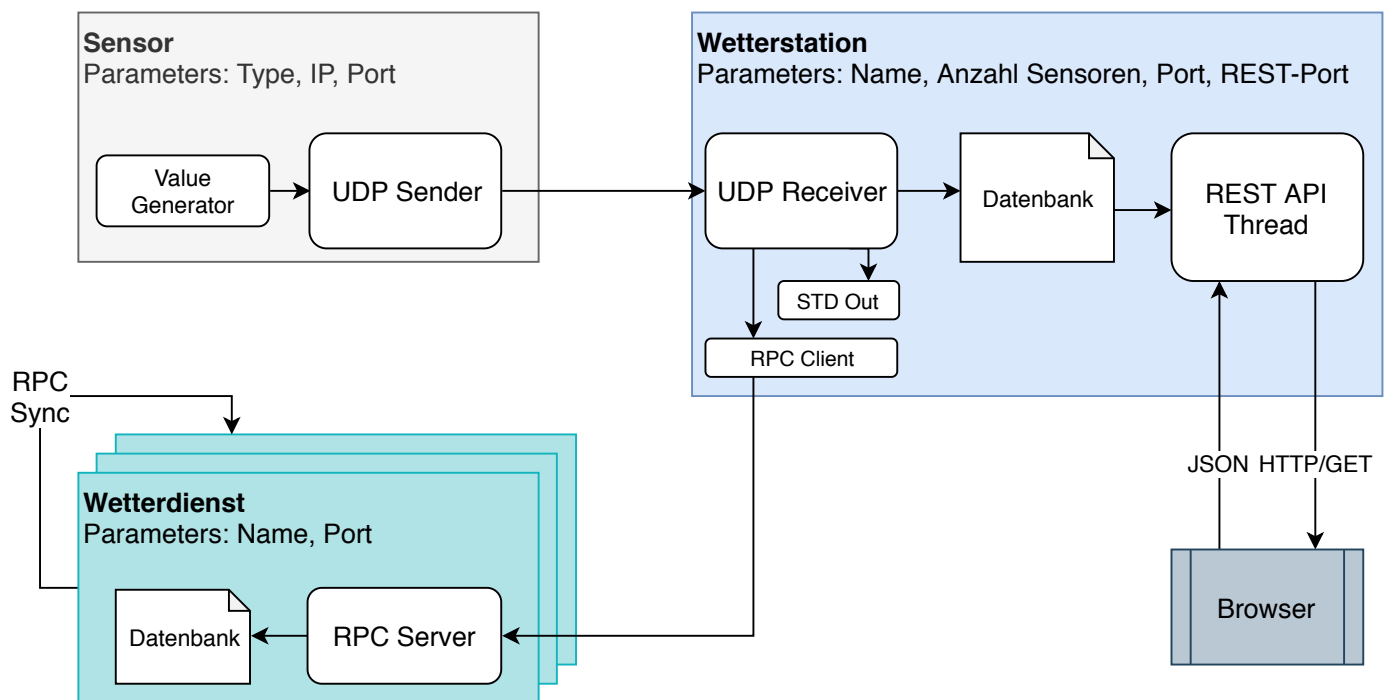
Sensor
Parameters: Type, IP, Port

Value Generator

UDP Sender

Wetterstation
Parameters: Name, Anzahl Sensoren, Port, REST-Port

UDP Receiver

Datenbank

REST API Thread

STD Out

RPC Client

RPC Sync

Wetterdienst
Parameters: Name, Port

Datenbank

RPC Server

JSON

HTTP/GET

Browser